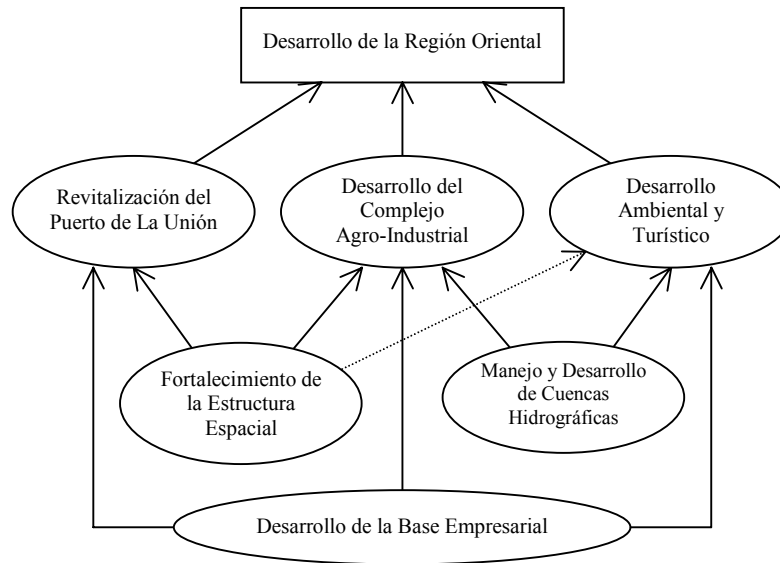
Desarrollo de la Región Oriental

Revitalización del Puerto de La Unión

Desarrollo del Complejo Agro-Industrial

Desarrollo Ambiental y Turístico

Fortalecimiento de la Estructura Espacial

Manejo y Desarrollo de Cuencas Hidrográficas

Desarrollo de la Base Empresarial